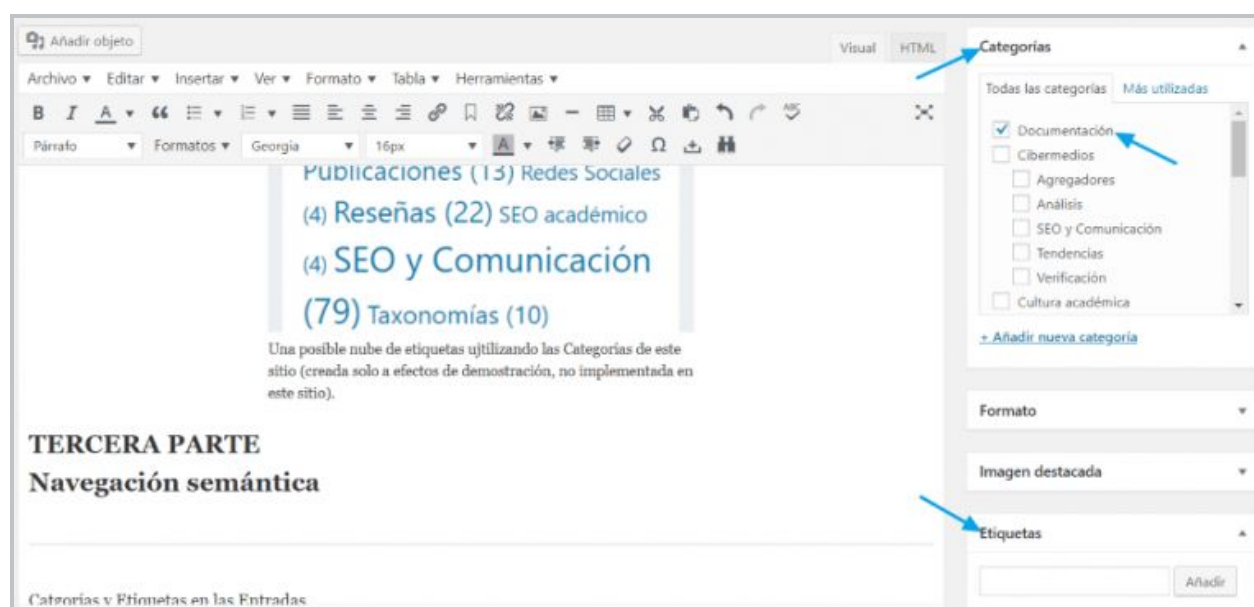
Añadir objeto

Visual HTML

Archivo ▾ Editar ▾ Insertar ▾ Ver ▾ Formato ▾ Tabla ▾ Herramientas ▾

Párrafo ▾ Formatos ▾ Georgia ▾ 16px ▾

Publicaciones (13) Redes Sociales (4) Reseñas (22) SEO académico (4) SEO y Comunicación (79) Taxonomías (10)

Una posible nube de etiquetas ujtilizando las Categorías de este sitio (creada solo a efectos de demostración, no implementada en este sitio).

TERCERA PARTE
Navegación semántica

Catgorías y Etiquetas en las Entradas

Categorías

Todas las categorías Más utilizadas

Documentación
Cibermedios
Agregadores
Análisis
SEO y Comunicación
Tendencias
Verificación
Cultura académica

+ Añadir nueva categoría

Formato

Imagen destacada

Etiquetas

Añadir